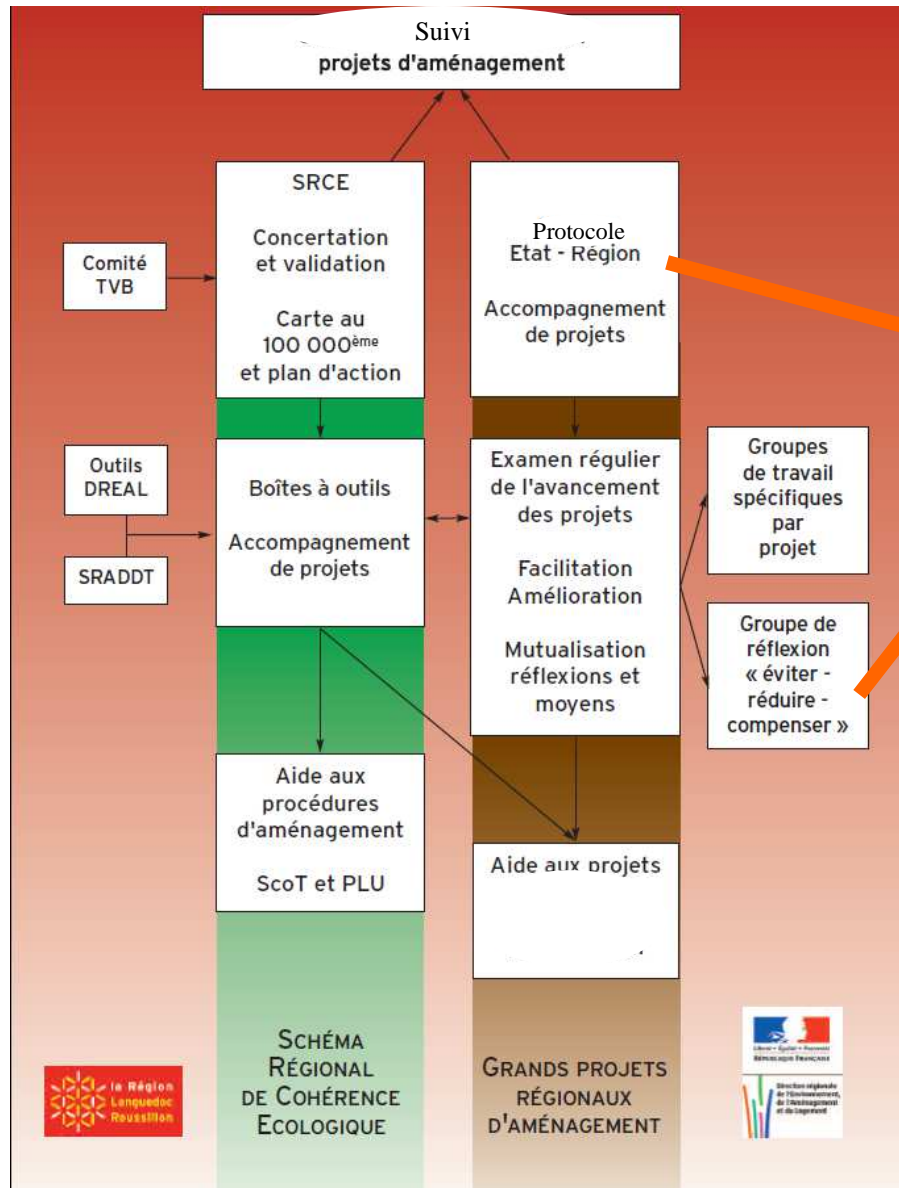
Suivi
projets d'aménagement

SRCE

Concertation et validation

Carte au 100 000$^{ème}$ et plan d'action

Protocole
Etat - Région

Accompagnement de projets

Comité TVB

Outils DREAL

SRADDT

Boîtes à outils

Accompagnement de projets

Examen régulier de l'avancement des projets

Facilitation Amélioration

Mutualisation réflexions et moyens

Groupes de travail spécifiques par projet

Groupe de réflexion « éviter - réduire - compenser »

Aide aux procédures d'aménagement

ScoT et PLU

Aide aux projets

SCHÉMA RÉGIONAL DE COHÉRENCE ECOLOGIQUE

GRANDS PROJETS RÉGIONAUX D'AMÉNAGEMENT

la Région Languedoc Roussillon

Liberté • Égalité • Fraternité
RÉPUBLIQUE FRANÇAISE

Direction régionale de l'Environnement, de l'Aménagement et du Logement